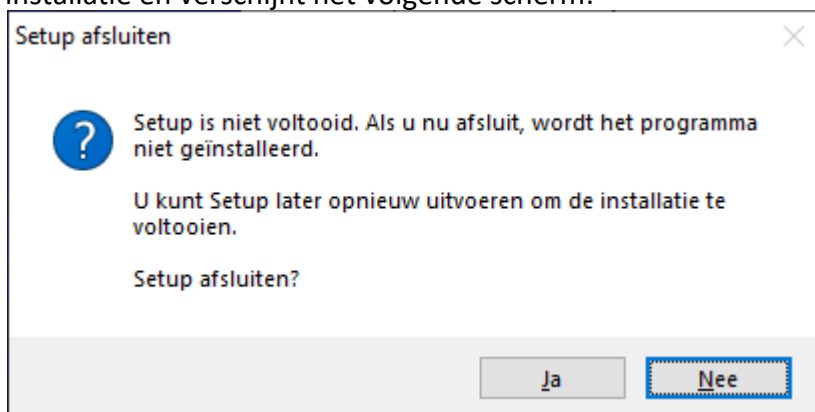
installatie en verschijnt het volgende scherm:

Setup afsluiten

Setup is niet voltooid. Als u nu afsluit, wordt het programma niet geïnstalleerd.

U kunt Setup later opnieuw uitvoeren om de installatie te voltooien.

Setup afsluiten?

Ja

Nee